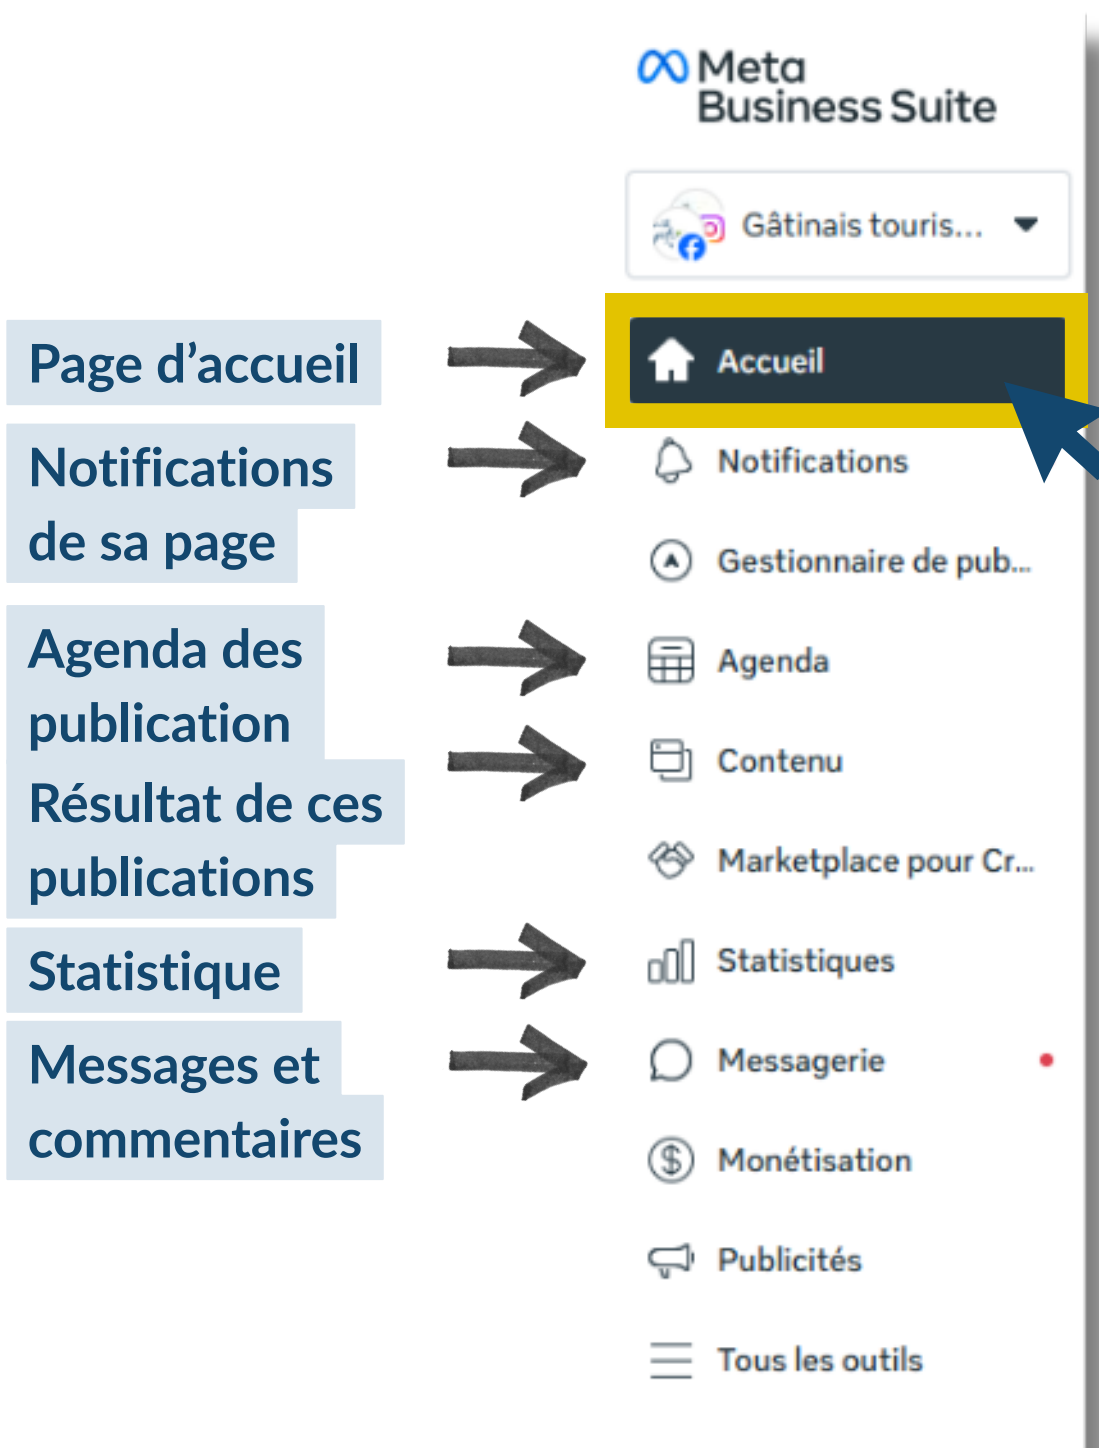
Meta
Business Suite

Gâtinais touris...

Page d'accueil

Accueil

Notifications de sa page

Notifications

Gestionnaire de pub...

Agenda des publication

Agenda

Résultat de ces publications

Contenu

Marketplace pour Cr...

Statistique

Statistiques

Messages et commentaires

Messagerie

Monétisation

Publicités

Tous les outils